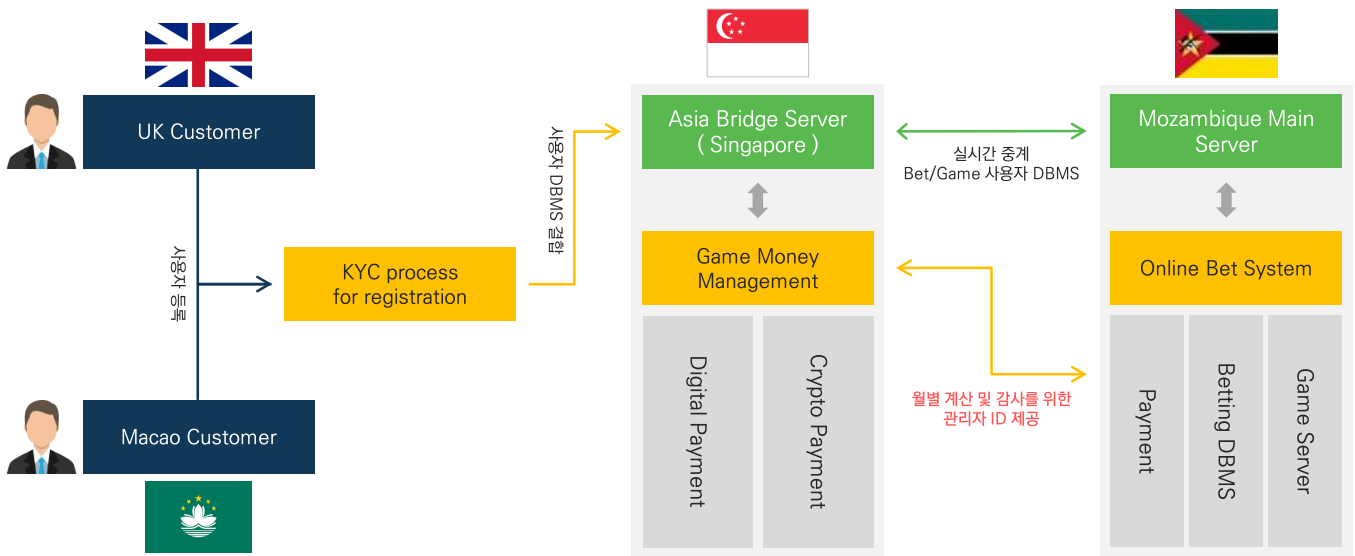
UK Customer

사용자 등록

Macao Customer

KYC process for registration

사용자 DBMS 결합

Asia Bridge Server ( Singapore )

Game Money Management

Digital Payment

Crypto Payment

실시간 중계
Bet/Game 사용자 DBMS

월별 계산 및 감사를 위한
관리자 ID 제공

Mozambique Main Server

Online Bet System

Payment

Betting DBMS

Game Server